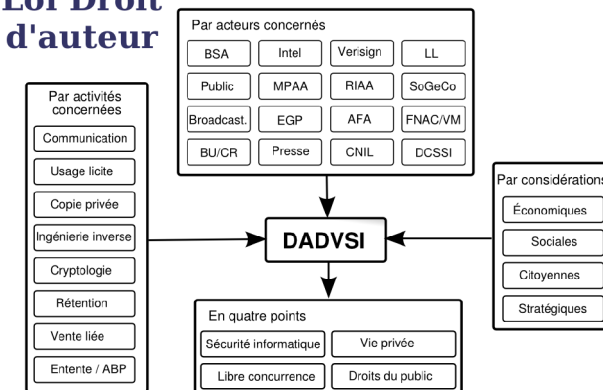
Loi Droit d'auteur

Par acteurs concernés

| BSA | Intel | Verisign | LL |
|---|---|---|---|
| Public | MPAA | RIAA | SoGeCo |
| Broadcast. | EGP | AFA | FNAC/VM |
| BU/CR | Presse | CNIL | DCSSI |

Par activités concernées
Communication
Usage licite
Copie privée
Ingénierie inverse
Cryptologie
Rétention
Vente liée
Entente / ABP

DADVSI

Par considérations
Économiques
Sociales
Citoyennes
Stratégiques

En quatre points
Sécurité informatique
Vie privée
Libre concurrence
Droits du public